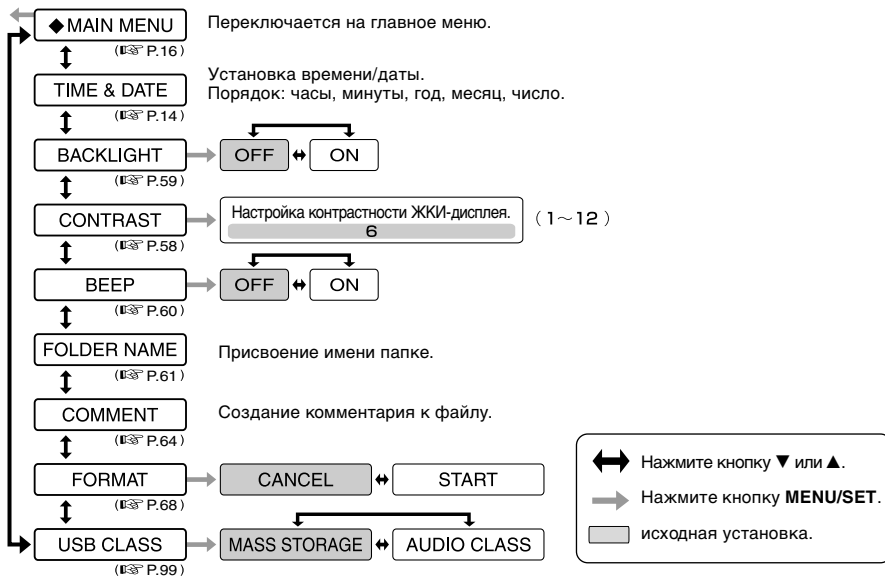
◆MAIN MENU
(☞ P.16)
Переключается на главное меню.

TIME & DATE
(☞ P.14)
Установка времени/даты.
Порядок: часы, минуты, год, месяц, число.

BACKLIGHT
(☞ P.59)
OFF ↔ ON

CONTRAST
(☞ P.58)
Настройка контрастности ЖКИ-дисплея.
6
(1～12)

BEEP
(☞ P.60)
OFF ↔ ON

FOLDER NAME
(☞ P.61)
Присвоение имени папке.

COMMENT
(☞ P.64)
Создание комментария к файлу.

FORMAT
(☞ P.68)
CANCEL ↔ START

USB CLASS
(☞ P.99)
MASS STORAGE ↔ AUDIO CLASS

↔ Нажмите кнопку ▼ или ▲.
→ Нажмите кнопку **MENU/SET**.
исходная установка.